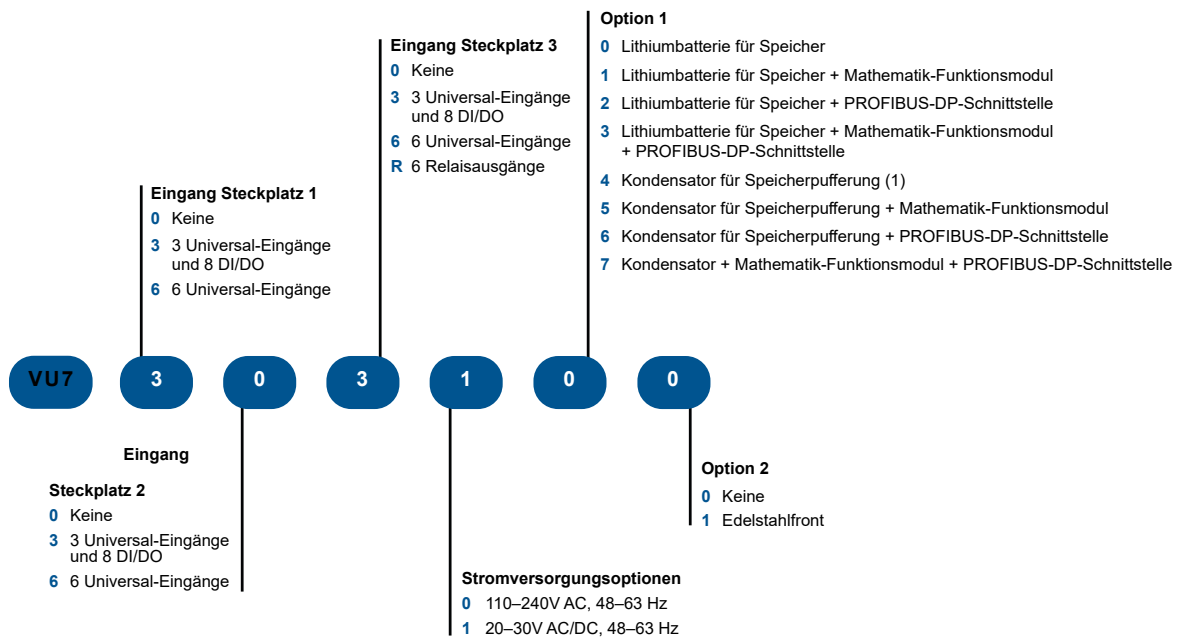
Option 1
0 Lithiumbatterie für Speicher
1 Lithiumbatterie für Speicher + Mathematik-Funktionsmodul
2 Lithiumbatterie für Speicher + PROFIBUS-DP-Schnittstelle
3 Lithiumbatterie für Speicher + Mathematik-Funktionsmodul + PROFIBUS-DP-Schnittstelle
4 Kondensator für Speicherpufferung (1)
5 Kondensator für Speicherpufferung + Mathematik-Funktionsmodul
6 Kondensator für Speicherpufferung + PROFIBUS-DP-Schnittstelle
7 Kondensator + Mathematik-Funktionsmodul + PROFIBUS-DP-Schnittstelle

Eingang Steckplatz 3
0 Keine
3 3 Universal-Eingänge und 8 DI/DO
6 6 Universal-Eingänge
R 6 Relaisausgänge

Eingang Steckplatz 1
0 Keine
3 3 Universal-Eingänge und 8 DI/DO
6 6 Universal-Eingänge

VU7 3 0 3 1 0 0

Eingang

Steckplatz 2
0 Keine
3 3 Universal-Eingänge und 8 DI/DO
6 6 Universal-Eingänge

Option 2
0 Keine
1 Edelstahlfront

Stromversorgungsoptionen
0 110–240V AC, 48–63 Hz
1 20–30V AC/DC, 48–63 Hz